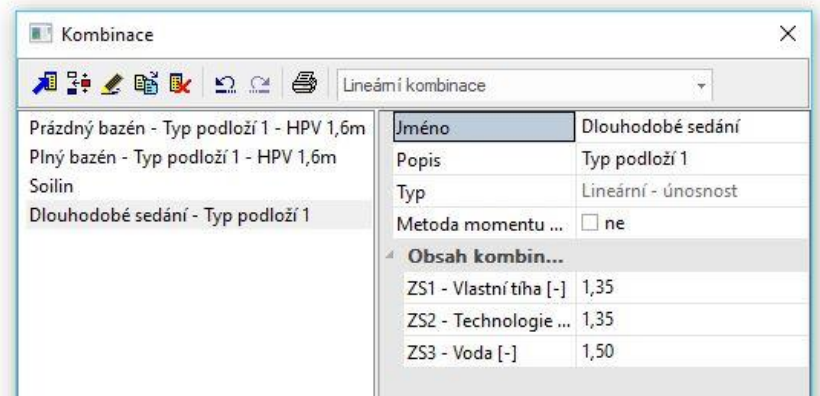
Kombinace

Lineární kombinace

Prázdný bazén - Typ podloží 1 - HPV 1,6m
Plný bazén - Typ podloží 1 - HPV 1,6m
Soilin
Dlouhodobé sedání - Typ podloží 1

| | |
|---|---|
| Jméno | Dlouhodobé sedání |
| Popis | Typ podloží 1 |
| Typ | Lineární - únosnost |
| Metoda momentu ... | ☐ ne |
| Obsah kombin... | |
| ZS1 - Vlastní tíha [-] | 1,35 |
| ZS2 - Technologie ... | 1,35 |
| ZS3 - Voda [-] | 1,50 |